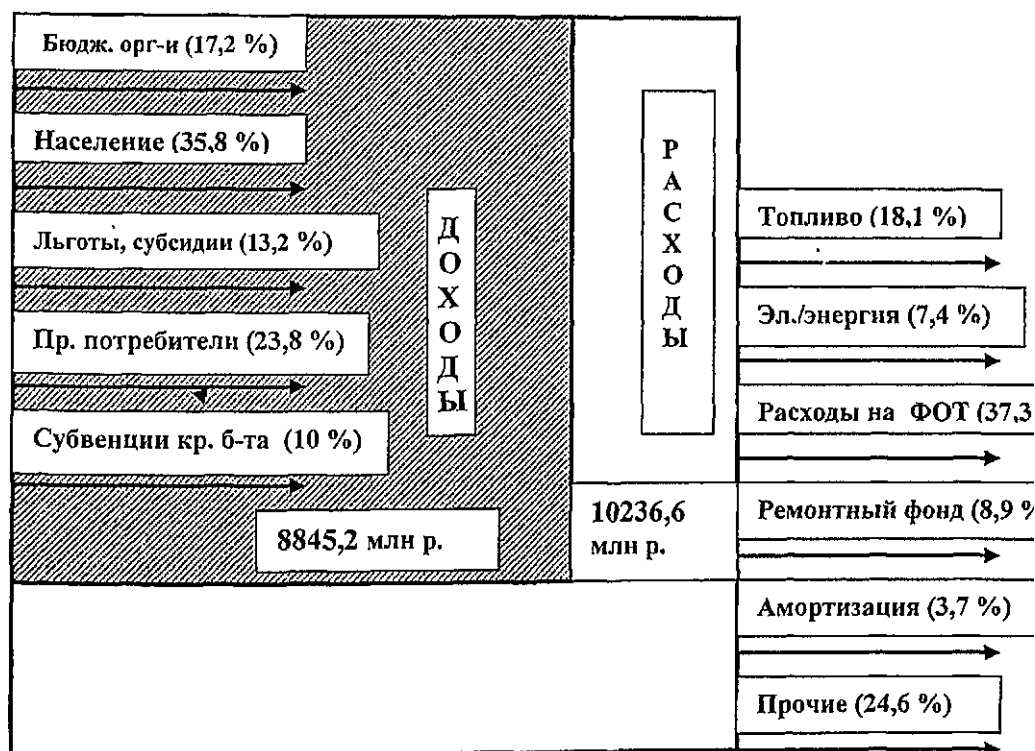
Бюдж. орг-и (17,2 %)

Население (35,8 %)

Льготы, субсидии (13,2 %)

Пр. потребители (23,8 %)

Субвенции кр. б-та (10 %)

ДОХОДЫ

8845,2 млн р.

РАСХОДЫ

10236,6 млн р.

Топливо (18,1 %)

Эл./энергия (7,4 %)

Расходы на ФОТ (37,3

Ремонтный фонд (8,9 %

Амортизация (3,7 %)

Прочие (24,6 %)